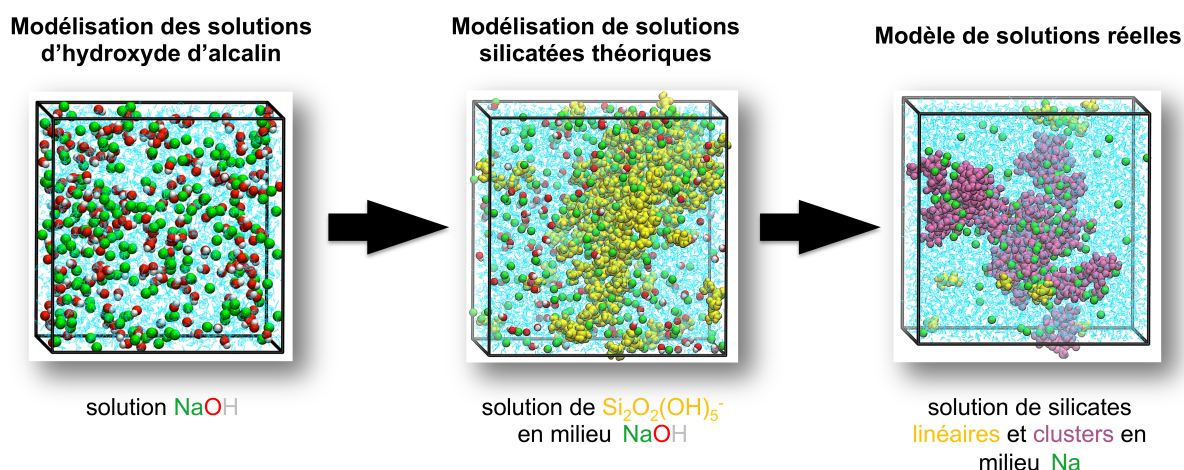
Modélisation des solutions d'hydroxyde d'alcalin

Modélisation de solutions silicatées théoriques

Modèle de solutions réelles

solution NaOH

solution de $Si_2O_2(OH)_5^-$ en milieu NaOH

solution de silicates linéaires et clusters en milieu Na